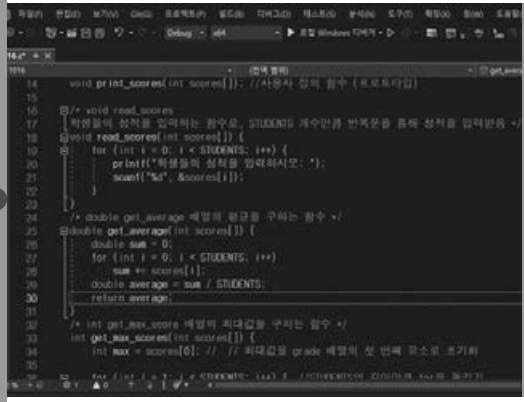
파일(F) 편집(E) 보기(V) Git(G) 프로젝트(P) 빌드(B) 디버그(D) 테스트(S) 분석(N) 도구(T) 확장(X) 창(W) 도움말

Debug x64 ▶ 로컬 Windows 디버거

(전역 범위) get_average

14 void print_scores(int scores[]); //사용자 정의 함수 (프로토타입)
15
16 /* void read_scores
17 학생들의 성적을 입력하는 함수로, STUDENTS 개수만큼 반복문을 통해 성적을 입력받음 */
18 void read_scores(int scores[]) {
19 for (int i = 0; i < STUDENTS; i++) {
20 printf("학생들의 성적을 입력하시오: ");
21 scanf("%d", &scores[i]);
22 }
23 }
24 /* double get_average 배열의 평균을 구하는 함수 */
25 double get_average(int scores[]) {
26 double sum = 0;
27 for (int i = 0; i < STUDENTS; i++)
28 sum += scores[i];
29 double average = sum / STUDENTS;
30 return average;
31 }
32 /* int get_max_score 배열의 최대값을 구하는 함수 */
33 int get_max_score(int scores[]) {
34 int max = scores[0]; // // 최대값을 grade 배열의 첫 번째 요소로 초기화
35
36 for (int i = 1; i < STUDENTS; i++) { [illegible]